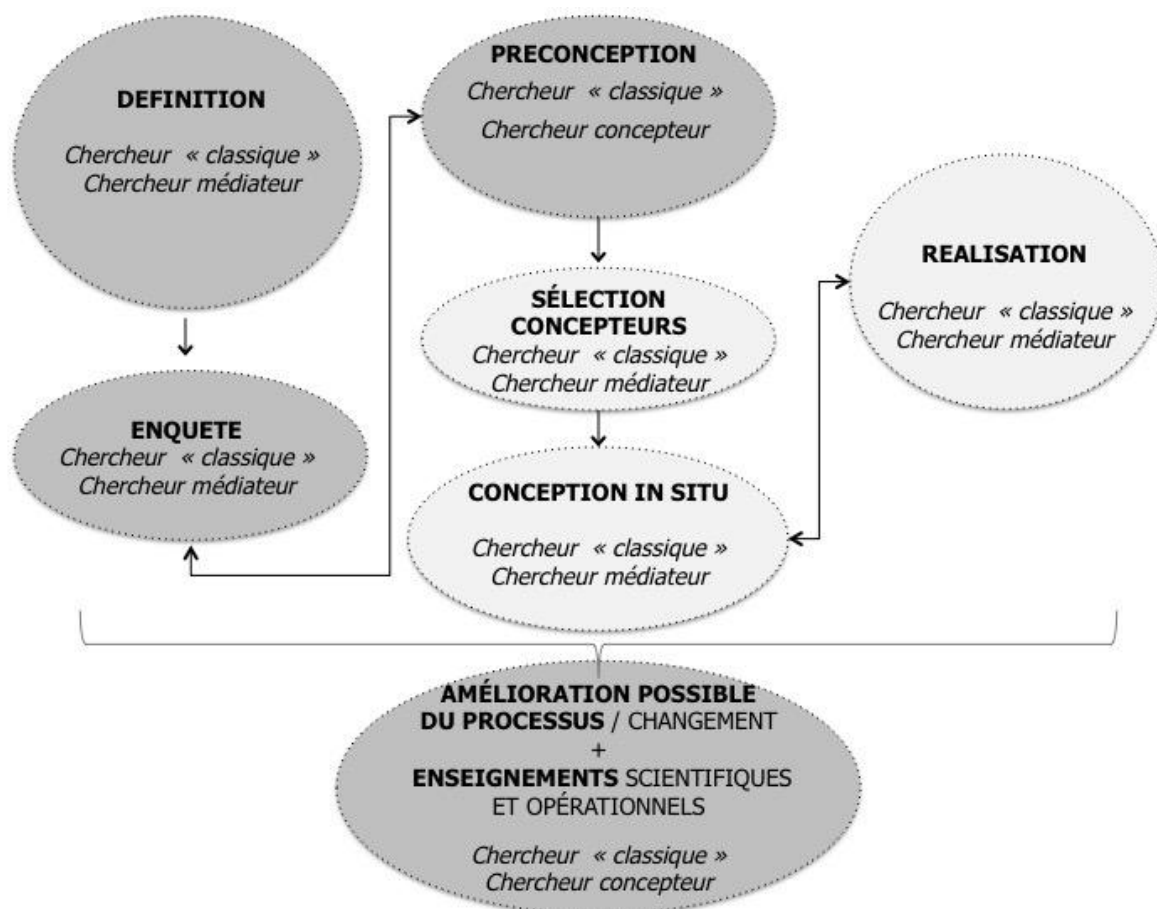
DEFINITION

Chercheur « classique »
Chercheur médiateur

PRECONCEPTION

Chercheur « classique »
Chercheur concepteur

REALISATION

Chercheur « classique »
Chercheur médiateur

SÉLECTION CONCEPTEURS

Chercheur « classique »
Chercheur médiateur

ENQUETE

Chercheur « classique »
Chercheur médiateur

CONCEPTION IN SITU

Chercheur « classique »
Chercheur médiateur

AMÉLIORATION POSSIBLE DU PROCESSUS / CHANGEMENT
+
ENSEIGNEMENTS SCIENTIFIQUES ET OPÉRATIONNELS

Chercheur « classique »
Chercheur concepteur